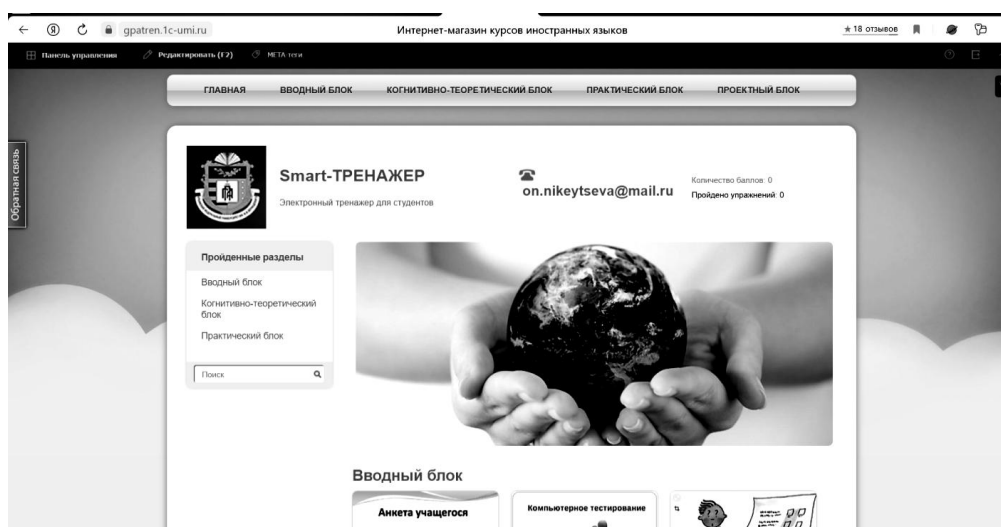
gpatren.1c-umi.ru

Интернет-магазин курсов иностранных языков

★18 отзывов

Панель управления

Редактировать (F2)

META теги

ГЛАВНАЯ

ВВОДНЫЙ БЛОК

КОГНИТИВНО-ТЕОРЕТИЧЕСКИЙ БЛОК

ПРАКТИЧЕСКИЙ БЛОК

ПРОЕКТНЫЙ БЛОК

Обратная связь

Smart-ТРЕНАЖЕР

Электронный тренажер для студентов

on.nikeytseva@mail.ru

Количество баллов: 0

Пройдено упражнений: 0

Пройденные разделы

Вводный блок

Когнитивно-теоретический блок

Практический блок

Поиск

Вводный блок

Анкета учащегося

Компьютерное тестирование